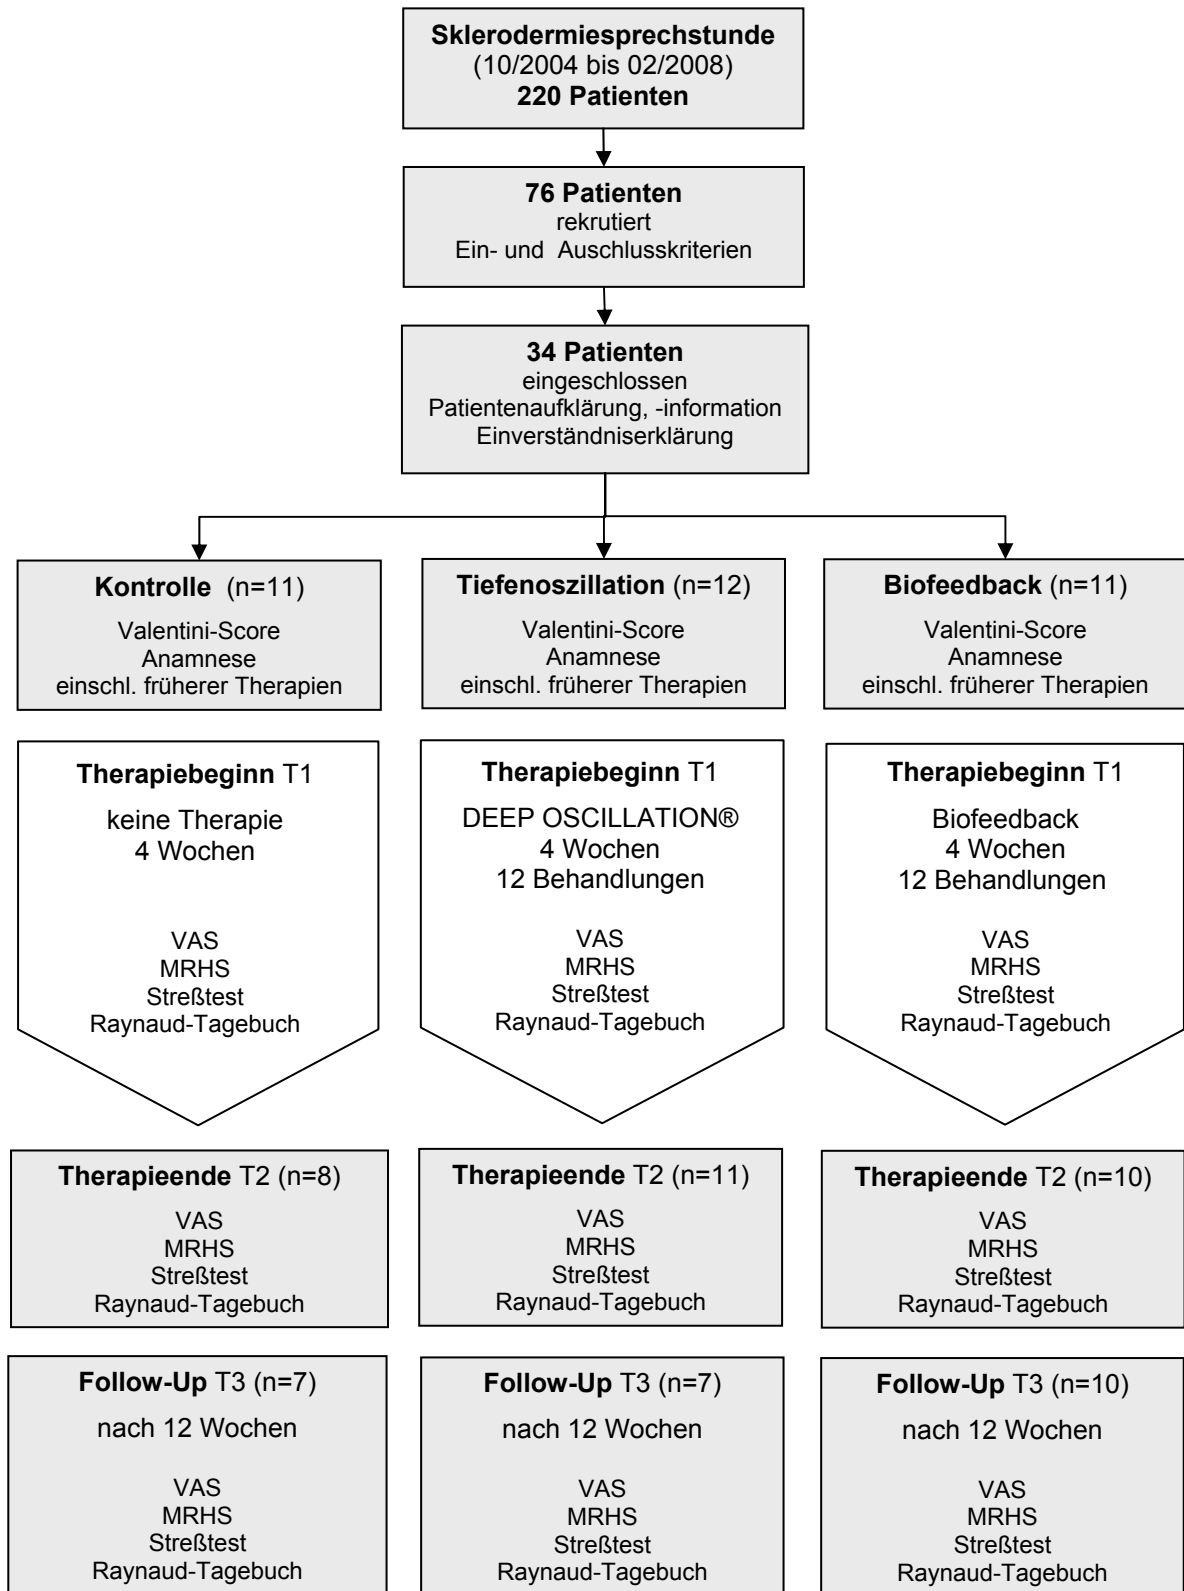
**Sklerodermiesprechstunde**
(10/2004 bis 02/2008)
**220 Patienten**

**76 Patienten**
rekrutiert
Ein- und Auschlusskriterien

**34 Patienten**
eingeschlossen
Patientenaufklärung, -information
Einverständniserklärung

**Kontrolle** (n=11)
Valentini-Score
Anamnese
einschl. früherer Therapien

**Therapiebeginn** T1
keine Therapie
4 Wochen
VAS
MRHS
Streßtest
Raynaud-Tagebuch

**Therapieende** T2 (n=8)
VAS
MRHS
Streßtest
Raynaud-Tagebuch

**Follow-Up** T3 (n=7)
nach 12 Wochen
VAS
MRHS
Streßtest
Raynaud-Tagebuch

**Tiefenoszillation** (n=12)
Valentini-Score
Anamnese
einschl. früherer Therapien

**Therapiebeginn** T1
DEEP OSCILLATION®
4 Wochen
12 Behandlungen
VAS
MRHS
Streßtest
Raynaud-Tagebuch

**Therapieende** T2 (n=11)
VAS
MRHS
Streßtest
Raynaud-Tagebuch

**Follow-Up** T3 (n=7)
nach 12 Wochen
VAS
MRHS
Streßtest
Raynaud-Tagebuch

**Biofeedback** (n=11)
Valentini-Score
Anamnese
einschl. früherer Therapien

**Therapiebeginn** T1
Biofeedback
4 Wochen
12 Behandlungen
VAS
MRHS
Streßtest
Raynaud-Tagebuch

**Therapieende** T2 (n=10)
VAS
MRHS
Streßtest
Raynaud-Tagebuch

**Follow-Up** T3 (n=10)
nach 12 Wochen
VAS
MRHS
Streßtest
Raynaud-Tagebuch